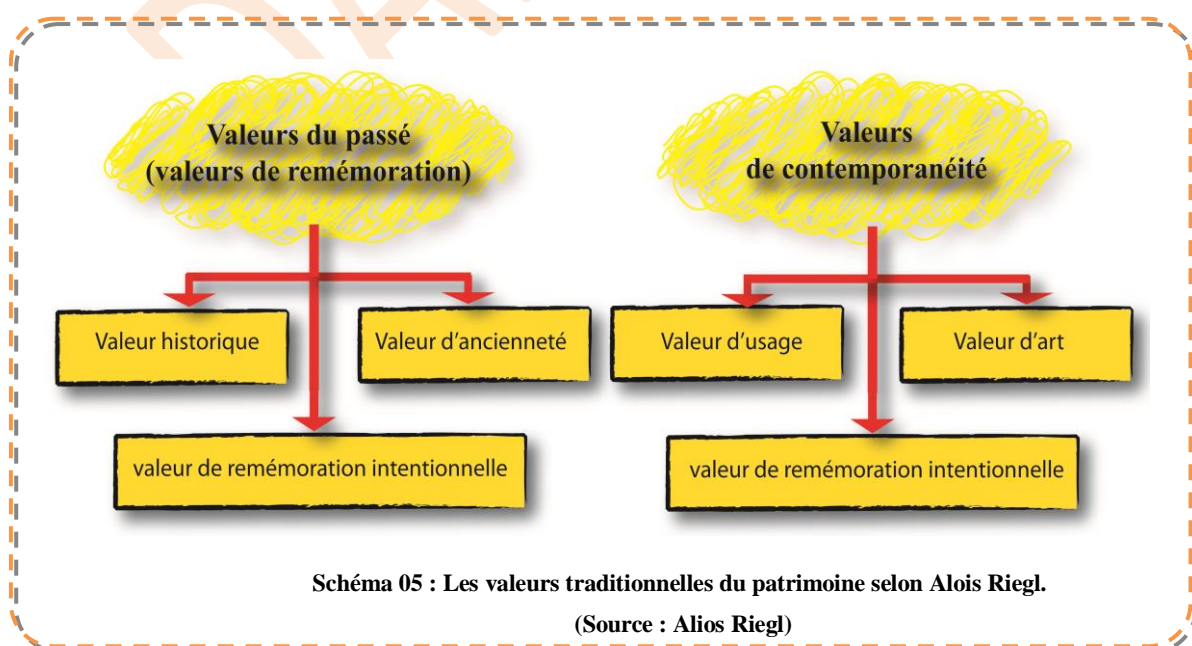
Valeurs du passé (valeurs de remémoration)

Valeurs de contemporanéité

Valeur historique

Valeur d'ancienneté

Valeur d'usage

Valeur d'art

valeur de remémoration intentionnelle

valeur de remémoration intentionnelle

Schéma 05 : Les valeurs traditionnelles du patrimoine selon Alois Riegl.

(Source : Alios Riegl)